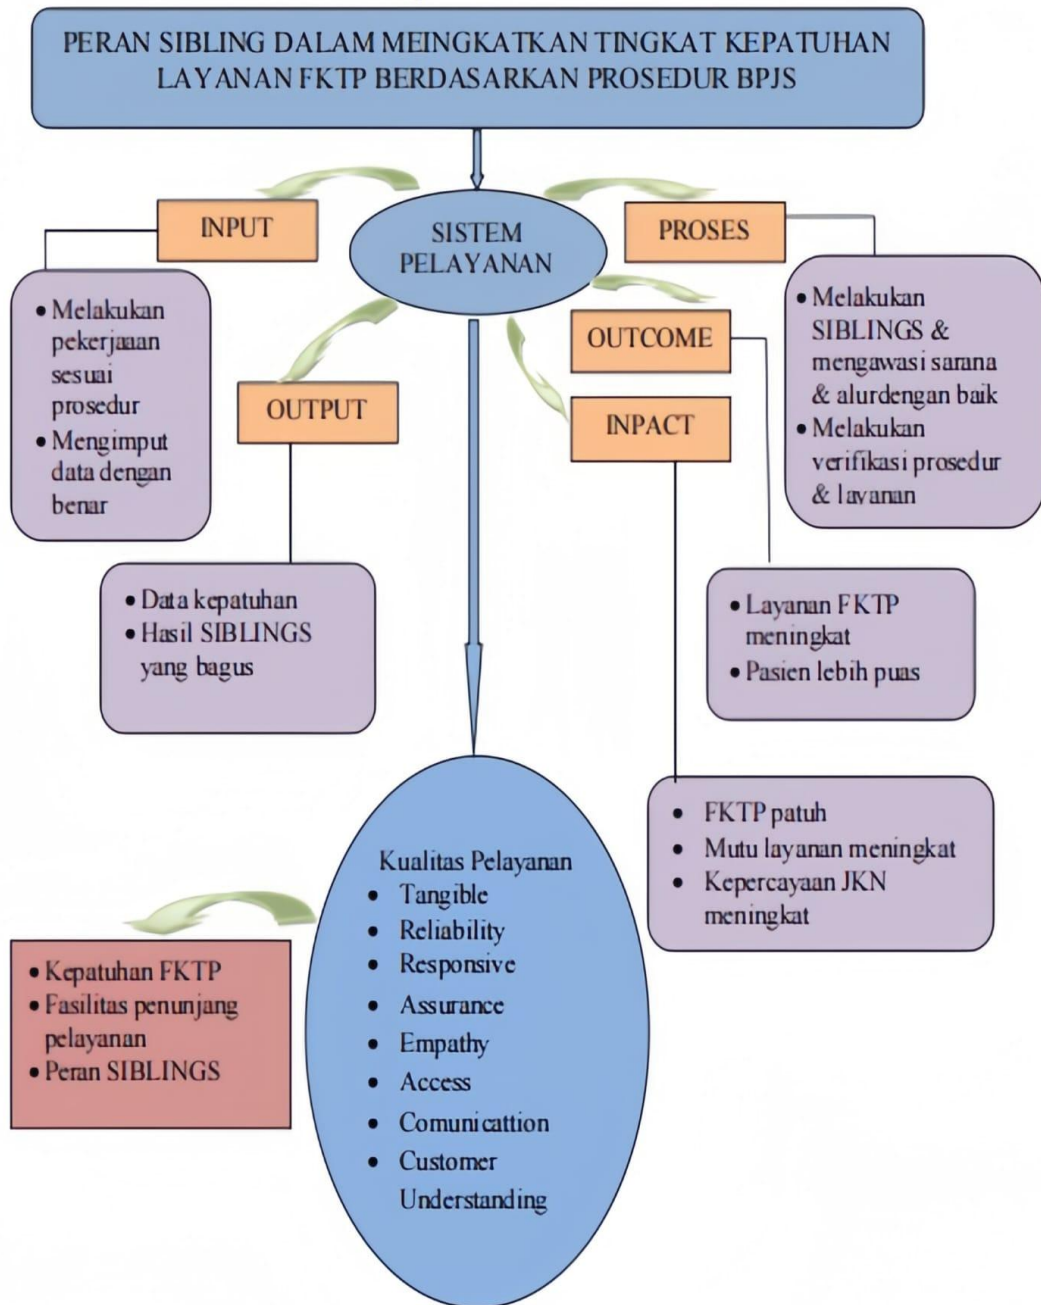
PERAN SIBLING DALAM MEINGKATKAN TINGKAT KEPATUHAN LAYANAN FKTP BERDASARKAN PROSEDUR BPJS

SISTEM PELAYANAN

INPUT

- Melakukan pekerjaan sesuai prosedur
- Mengimput data dengan benar

PROSES

- Melakukan SIBLINGS & mengawasi sarana & alurdengan baik
- Melakukan verifikasi prosedur & layanan

OUTPUT

- Data kepatuhan
- Hasil SIBLINGS yang bagus

OUTCOME

- Layanan FKTP meningkat
- Pasien lebih puas

INPACT

- FKTP patuh
- Mutu layanan meningkat
- Kepercayaan JKN meningkat

Kualitas Pelayanan
- Tangible
- Reliability
- Responsive
- Assurance
- Empathy
- Access
- Comunicattion
- Customer Understanding

- Kepatuhan FKTP
- Fasilitas penunjang pelayanan
- Peran SIBLINGS